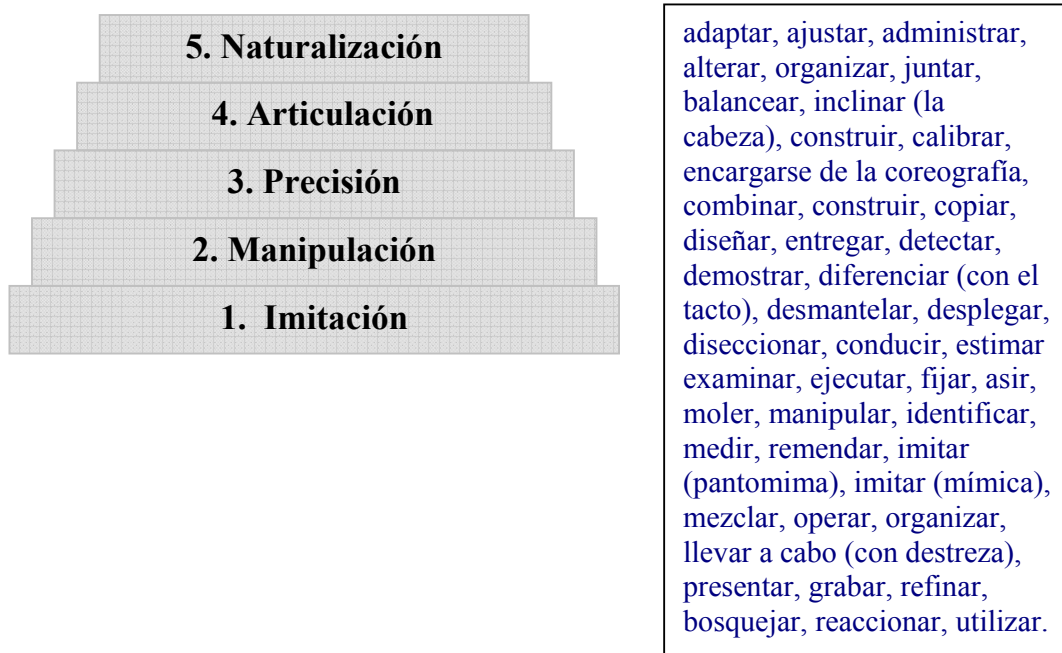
5. Naturalización

4. Articulación

3. Precisión

2. Manipulación

1. Imitación

adaptar, ajustar, administrar, alterar, organizar, juntar, balancear, inclinar (la cabeza), construir, calibrar, encargarse de la coreografía, combinar, construir, copiar, diseñar, entregar, detectar, demostrar, diferenciar (con el tacto), desmantelar, desplegar, diseccionar, conducir, estimar examinar, ejecutar, fijar, asir, moler, manipular, identificar, medir, remendar, imitar (pantomima), imitar (mímica), mezclar, operar, organizar, llevar a cabo (con destreza), presentar, grabar, refinar, bosquejar, reaccionar, utilizar.